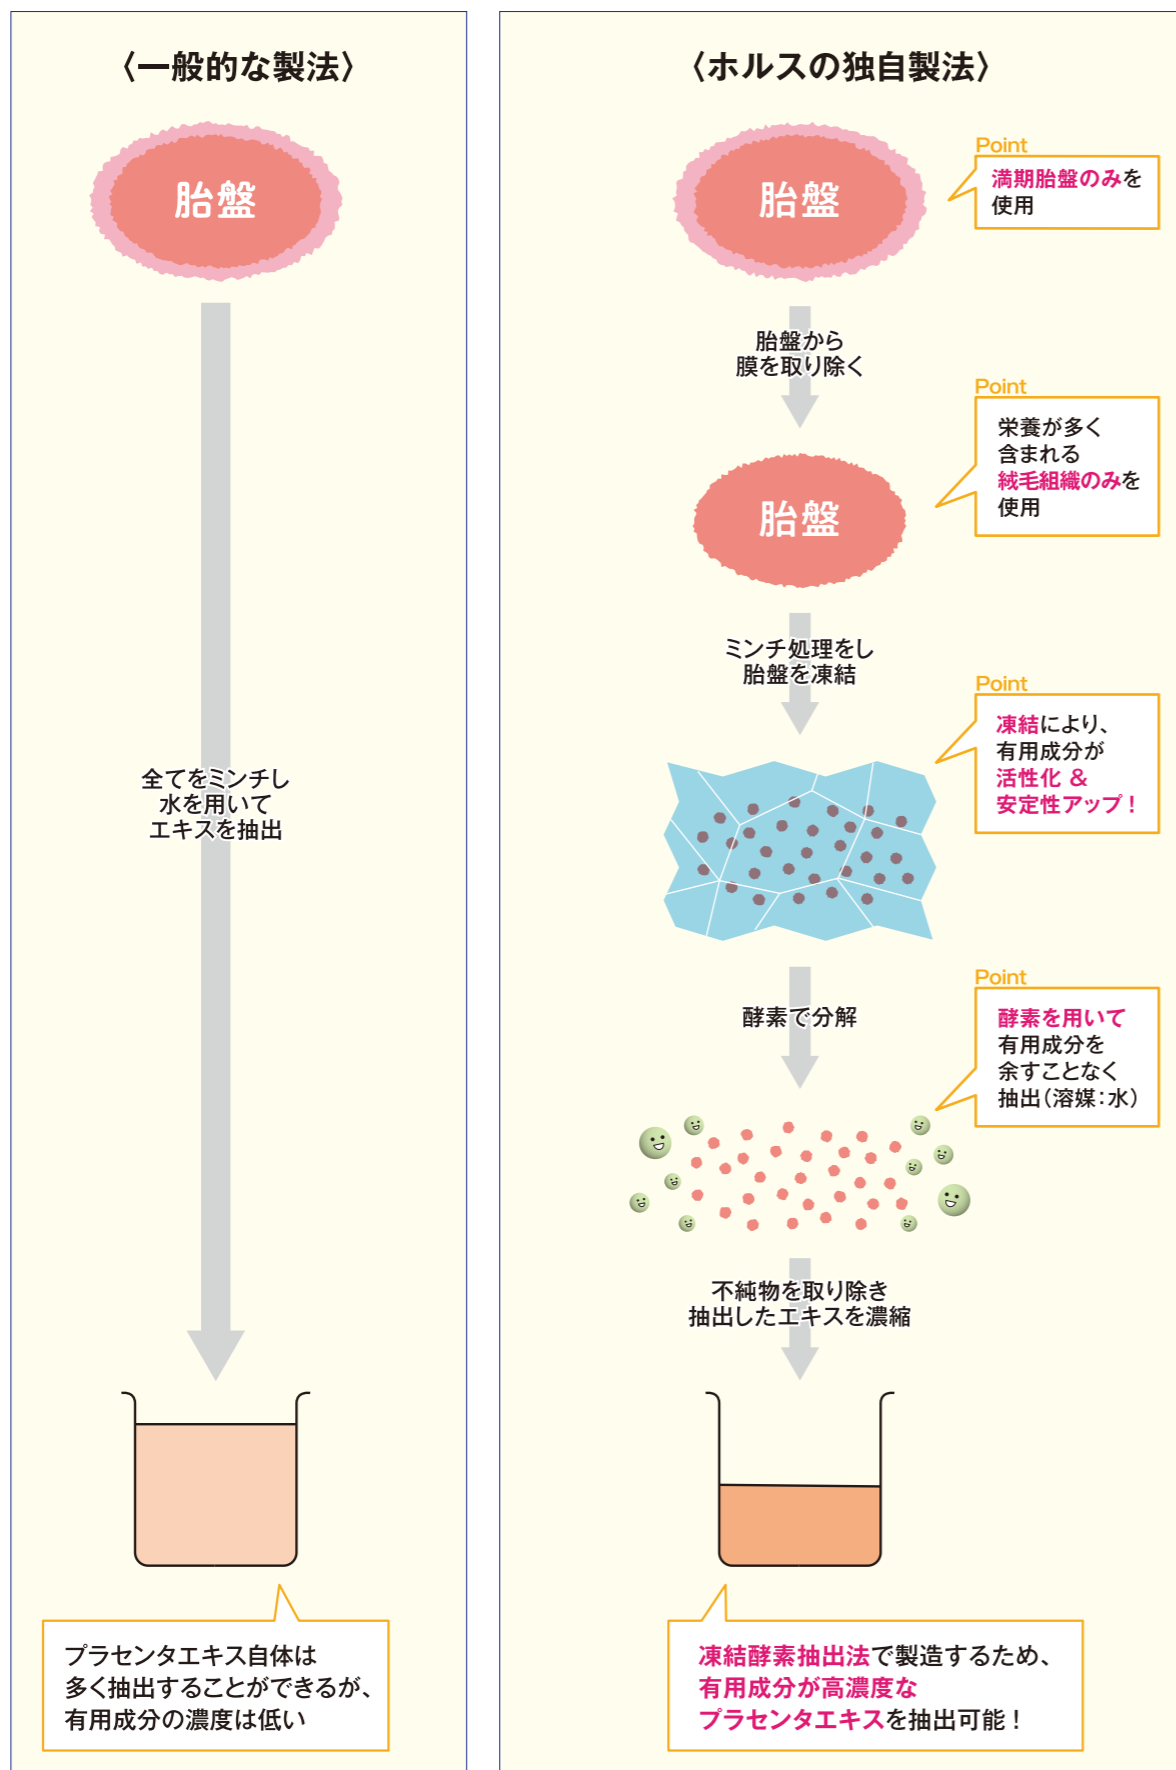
〈一般的な製法〉

胎盤

全てをミンチし
水を用いて
エキスを抽出

プラセンタエキス自体は
多く抽出することができるが、
有用成分の濃度は低い

〈ホルスの独自製法〉

胎盤

Point
満期胎盤のみを
使用

胎盤から
膜を取り除く

Point
栄養が多く
含まれる
絨毛組織のみを
使用

胎盤

ミンチ処理をし
胎盤を凍結

Point
凍結により、
有用成分が
活性化 ＆
安定性アップ！

酵素で分解

Point
酵素を用いて
有用成分を
余すことなく
抽出（溶媒：水）

不純物を取り除き
抽出したエキスを濃縮

凍結酵素抽出法で製造するため、
有用成分が高濃度な
プラセンタエキスを抽出可能！